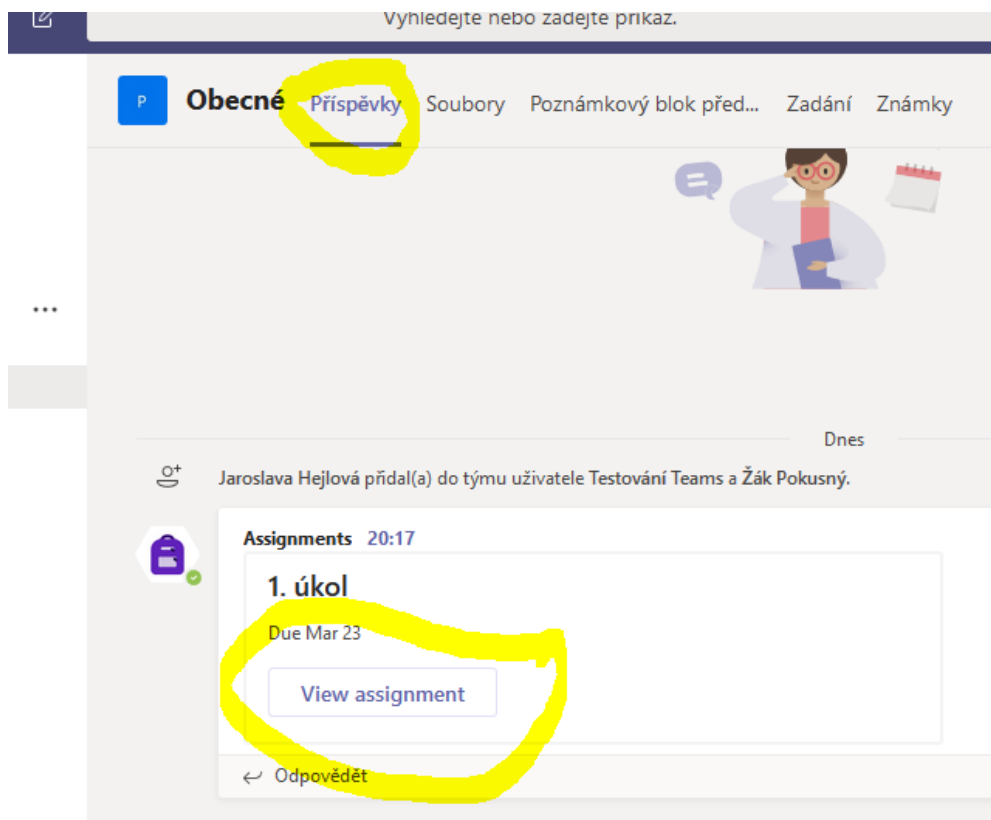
Vyhledejte nebo zadejte příkaz.

P

Obecné Příspěvky Soubory Poznámkový blok před... Zadání Známky

...

Dnes

Jaroslava Hejlová přidal(a) do týmu uživatele Testování Teams a Žák Pokusný.

Assignments 20:17

1. úkol

Due Mar 23

View assignment

Odpovědět